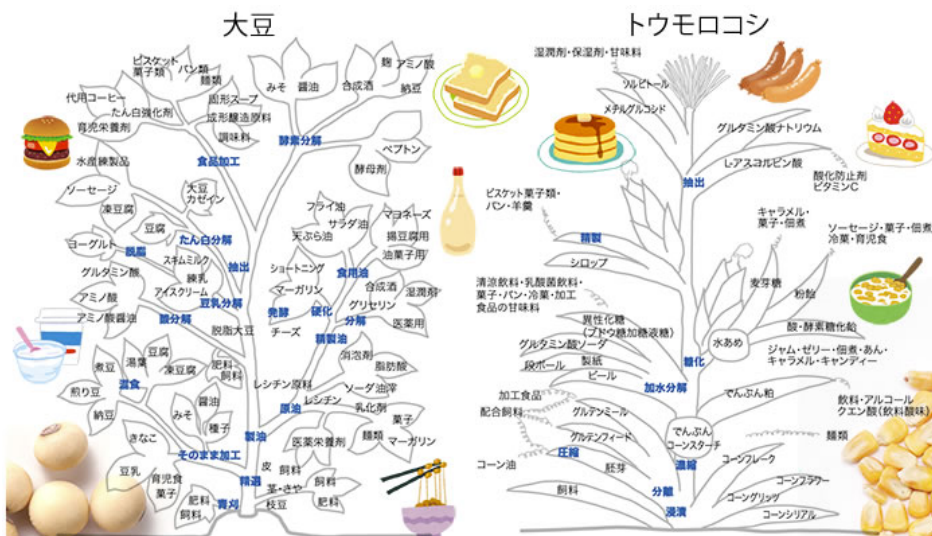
大豆

ビスケット・菓子類
パン類
麺類
代用コーヒー
たん白強化剤
育児栄養剤
固形スープ
成形醸造原料
調味料
みそ
醤油
合成酒
麹
アミノ酸
納豆
酵素分解
ペプトン
酵母剤
食品加工
水産練製品
ソーセージ
凍豆腐
大豆カゼイン
豆腐
たん白分解
ヨーグルト
脱脂
グルタミン酸
スキムミルク
練乳
アイスクリーム
抽出
アミノ酸
アミノ酸醤油
豆乳分解
塩酸分解
脱脂大豆
フライ油
サラダ油
天ぷら油
マヨネーズ
揚豆腐用
油菓子用
ショートニング
マーガリン
食用油
合成油
グリセリン
潤滑剤
医薬用
発酵
チーズ
硬化
分解
精製油
消泡剤
脂肪酸
煮豆
湯葉
豆腐
凍豆腐
肥料
飼料
温食
煎り豆
納豆
みそ
醤油
種子
レシチン原料
ソーダ油滓
レシチン
乳化剤
原油
菓子
麺類
マーガリン
医薬栄養剤
製油
きなこ
そのまま加工
豆乳
育児食
菓子
肥料
飼料
皮
飼料
飼料
精選
茎・さや
肥料
青刈
枝豆

トウモロコシ

湿潤剤・保湿剤・甘味料
ソルビトール
メチルグルコシド
グルタミン酸ナトリウム
L-アスコルビン酸
酸化防止剤
ビタミンC
抽出
ビスケット菓子類・パン・羊羹
キャラメル・菓子・佃煮
ソーセージ・菓子・佃煮
冷菓・育児食
精製
シロップ
麦芽糖
粉飴
清涼飲料・乳酸菌飲料・菓子・パン・冷菓・加工食品の甘味料
異性化糖
(ブドウ糖加糖液糖)
水あめ
酸・酵素糖化飴
グルタミン酸ソーダ
段ボール
製紙
ビール
糖化
ジャム・ゼリー・佃煮・あん・キャラメル・キャンディー
加水分解
でんぷん粕
加工食品
配合飼料
グルテンミール
でんぷん
コーンスターチ
飲料・アルコール
クエン酸(飲料酸味)
麺類
グルテンフィード
コーン油
圧搾
胚芽
濃縮
コーンフレーク
コーンフラワー
飼料
分離
コーングリッツ
浸漬
コーンシリアル